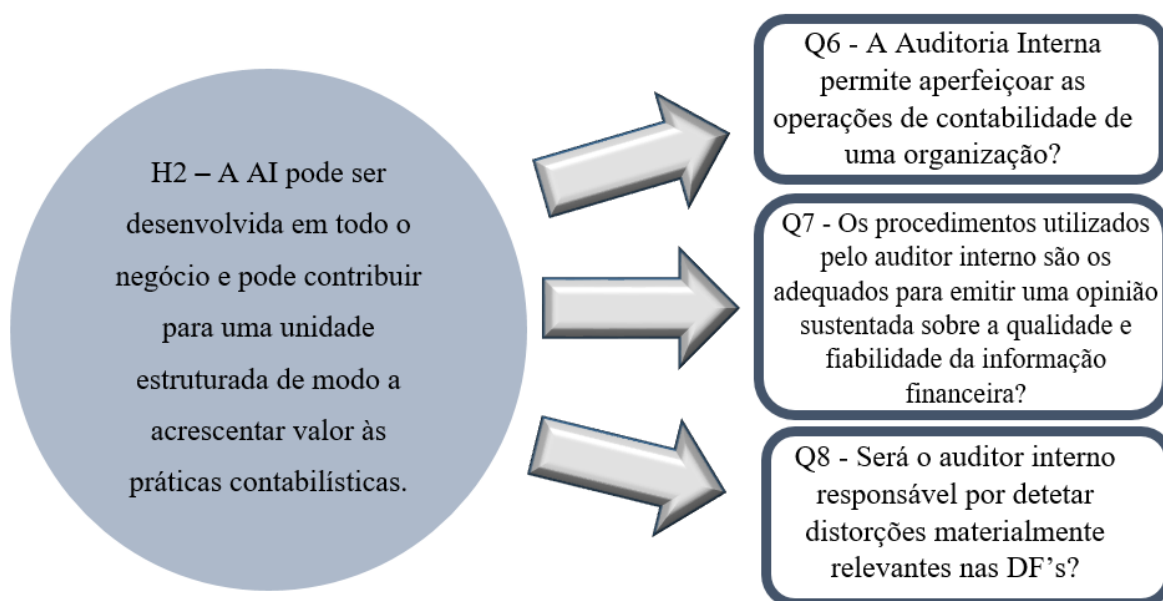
H2 – A AI pode ser desenvolvida em todo o negócio e pode contribuir para uma unidade estruturada de modo a acrescentar valor às práticas contabilísticas.

Q6 - A Auditoria Interna permite aperfeiçoar as operações de contabilidade de uma organização?

Q7 - Os procedimentos utilizados pelo auditor interno são os adequados para emitir uma opinião sustentada sobre a qualidade e fiabilidade da informação financeira?

Q8 - Será o auditor interno responsável por detetar distorções materialmente relevantes nas DF's?